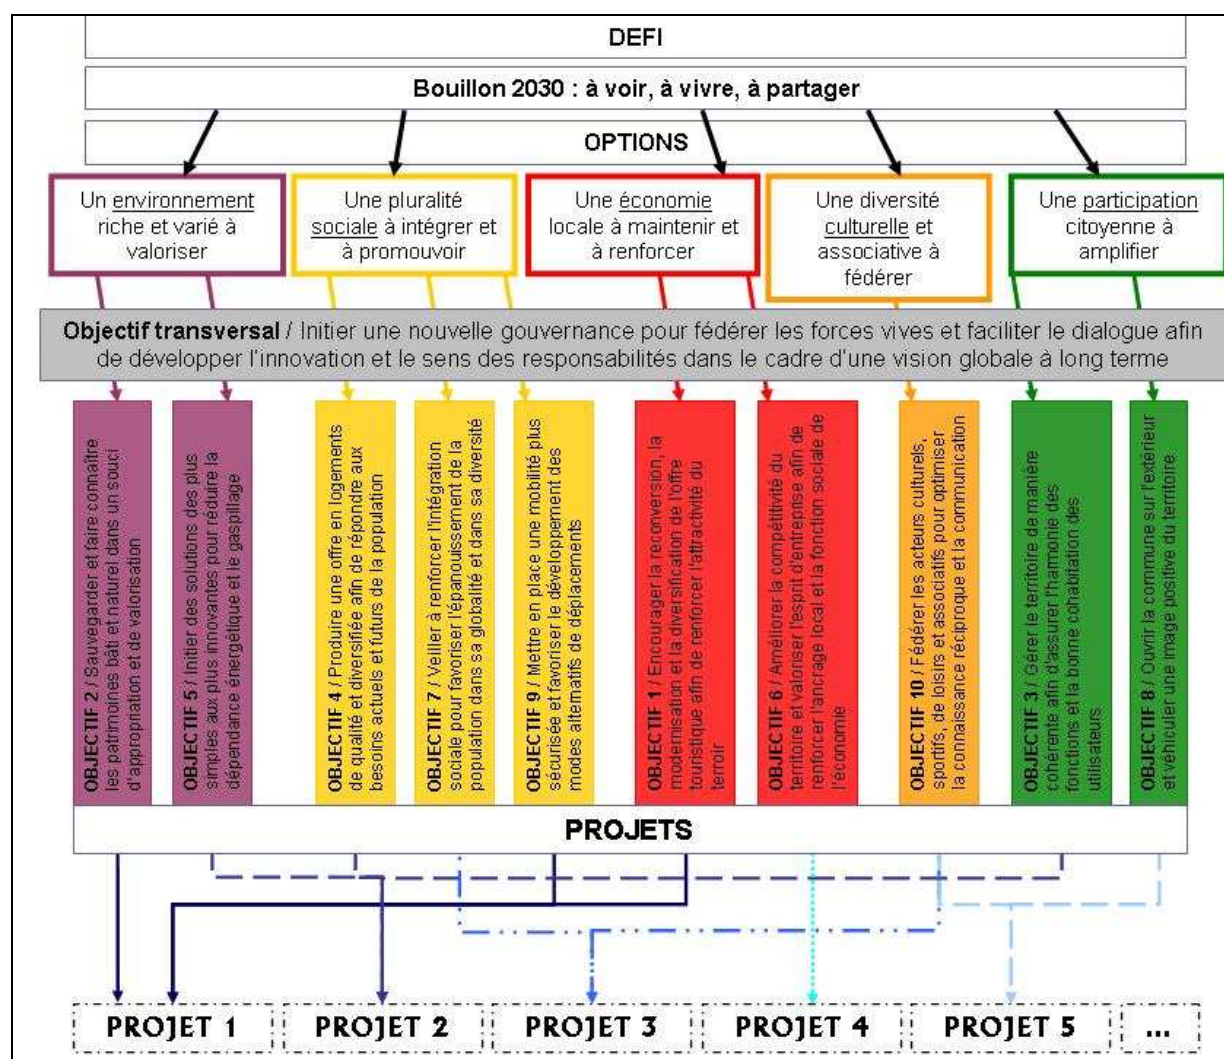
DEFI

Bouillon 2030 : à voir, à vivre, à partager

OPTIONS

Un environnement riche et varié à valoriser

Une pluralité sociale à intégrer et à promouvoir

Une économie locale à maintenir et à renforcer

Une diversité culturelle et associative à fédérer

Une participation citoyenne à amplifier

Objectif transversal / Initier une nouvelle gouvernance pour fédérer les forces vives et faciliter le dialogue afin de développer l'innovation et le sens des responsabilités dans le cadre d'une vision globale à long terme

OBJECTIF 2 / Sauvegarder et faire connaître les patrimoines bâti et naturel dans un souci d'appropriation et de valorisation

OBJECTIF 5 / Initier des solutions des plus simples aux plus innovantes pour réduire la dépendance énergétique et le gaspillage

OBJECTIF 4 / Produire une offre en logements de qualité et diversifiée afin de répondre aux besoins actuels et futurs de la population

OBJECTIF 7 / Veiller à renforcer l'intégration sociale pour favoriser l'épanouissement de la population dans sa globalité et dans sa diversité

OBJECTIF 9 / Mettre en place une mobilité plus sécurisée et favoriser le développement des modes alternatifs de déplacements

OBJECTIF 1 / Encourager la reconversion, la modernisation et la diversification de l'offre touristique afin de renforcer l'attractivité du terroir

OBJECTIF 6 / Améliorer la compétitivité du territoire et valoriser l'esprit d'entreprise afin de renforcer l'ancrage local et la fonction sociale de l'économie

OBJECTIF 10 / Fédérer les acteurs culturels, sportifs, de loisirs et associatifs pour optimiser la connaissance réciproque et la communication

OBJECTIF 3 / Gérer le territoire de manière cohérente afin d'assurer l'harmonie des fonctions et la bonne cohabitation des utilisateurs

OBJECTIF 8 / Ouvrir la commune sur l'extérieur et véhiculer une image positive du territoire

PROJETS

PROJET 1 | PROJET 2 | PROJET 3 | PROJET 4 | PROJET 5 | ...